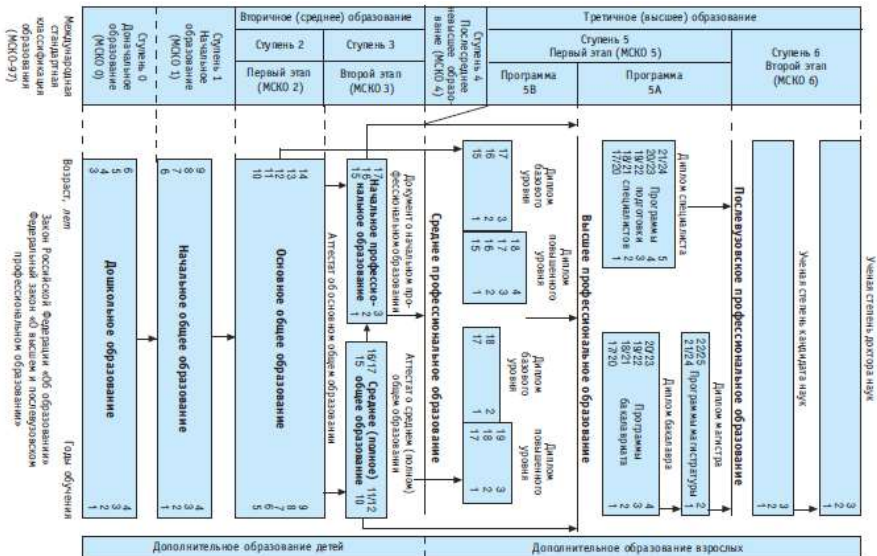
Международная стандартная классификация образования (МСКО-97)

Ступень 0 Дошкольное образование (МСКО 0)

Ступень 1 Начальное образование (МСКО 1)

Вторичное (среднее) образование

Ступень 2

Первый этап (МСКО 2)

Ступень 3

Второй этап (МСКО 3)

Ступень 4 Послесреднее невысшее образование (МСКО 4)

Третичное (высшее) образование

Ступень 5 Первый этап (МСКО 5)

Программа 5В

Программа 5А

Ступень 6 Второй этап (МСКО 6)

Возраст, лет

Закон Российской Федерации «Об образовании» Федеральный закон «О высшем и послевузовском профессиональном образовании»

Годы обучения

3 4 5 6

Дошкольное образование

1 2 3 4

6 7 8 9

Начальное общее образование

1 2 3 4

10 11 12 13 14

Основное общее образование

5 6 7 8 9

Аттестат об основном общем образовании

15 16 17

Начальное профессиональное образование

1 2 3

Документ о начальном профессиональном образовании

15 16/17

Среднее (полное) общее образование

10 11/12

Аттестат о среднем (полном) общем образовании

Среднее профессиональное образование

15 16 17

1 2 3

Диплом базового уровня

15 16 17 18

1 2 3 4

Диплом повышенного уровня

17 18

1 2

Диплом базового уровня

17 18 19

1 2 3

Диплом повышенного уровня

Высшее профессиональное образование

17/20 18/21 19/22 20/23 21/24

1 2 3 4 5

Программы подготовки специалиста

Диплом специалиста

17/20 18/21 19/22 20/23

1 2 3 4

Программы бакалавриата

Диплом бакалавра

21/24 22/25

1 2

Программы магистратуры

Диплом магистра

Послевузовское профессиональное образование

1 2 3

Ученая степень кандидата наук

Ученая степень доктора наук

Дополнительное образование детей

Дополнительное образование взрослых